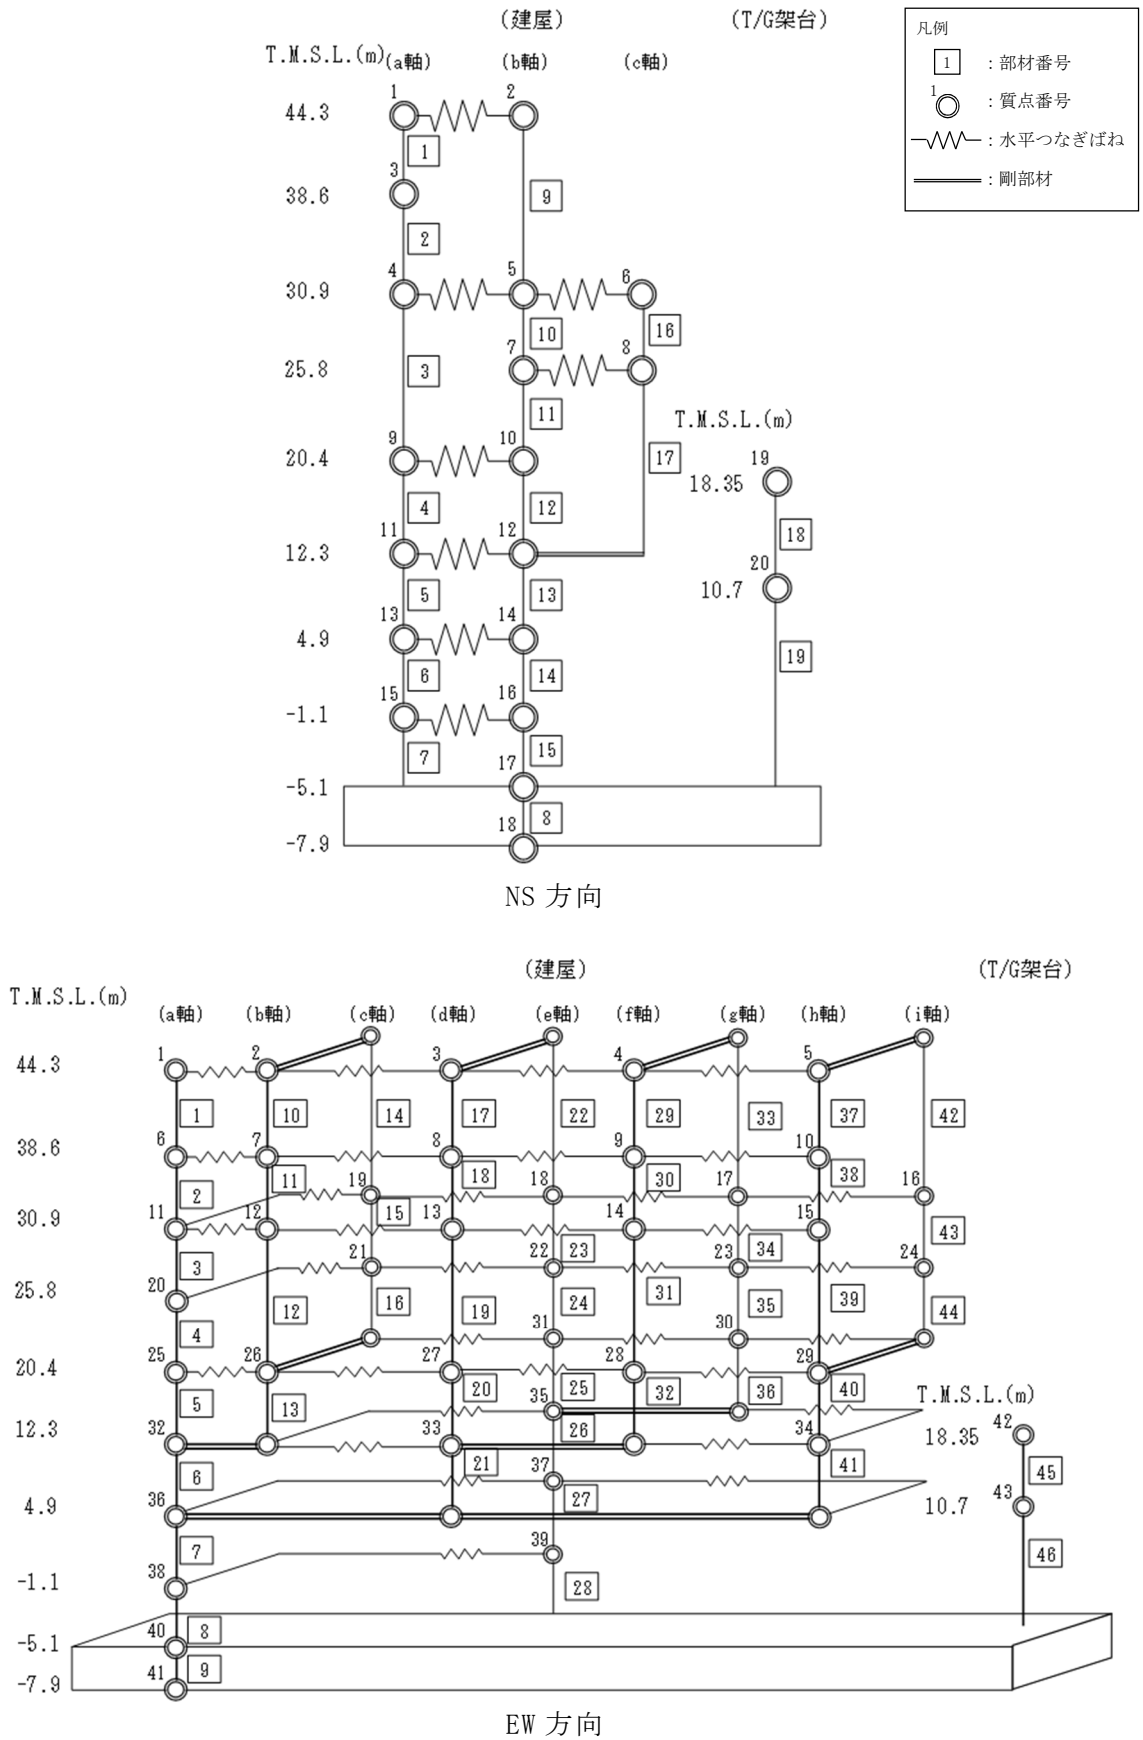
(建屋)　(T/G架台)

凡例
1 ：部材番号
1 ：質点番号
：水平つなぎばね
：剛部材

T.M.S.L.(m) (a軸) (b軸) (c軸)

44.3
38.6
30.9
25.8
20.4
12.3
4.9
-1.1
-5.1
-7.9

1 2 3 4 5 6 7 8 9 10 11 12 13 14 15 16 17 18

1 2 3 4 5 6 7 8 9 10 11 12 13 14 15 16 17

T.M.S.L.(m)
18.35 19
18
20
10.7
19

NS 方向

(建屋)　(T/G架台)

T.M.S.L.(m) (a軸) (b軸) (c軸) (d軸) (e軸) (f軸) (g軸) (h軸) (i軸)

44.3
38.6
30.9
25.8
20.4
12.3
4.9
-1.1
-5.1
-7.9

1 2 3 4 5 6 7 8 9 10 11 12 13 14 15 16 17 18 19 20 21 22 23 24 25 26 27 28 29 30 31 32 33 34 35 36 37 38 39 40 41

1 2 3 4 5 6 7 8 9 10 11 12 13 14 15 16 17 18 19 20 21 22 23 24 25 26 27 28 29 30 31 32 33 34 35 36 37 38 39 40 41 42 43 44

T.M.S.L.(m)
18.35 42
45
43
10.7
46

EW 方向